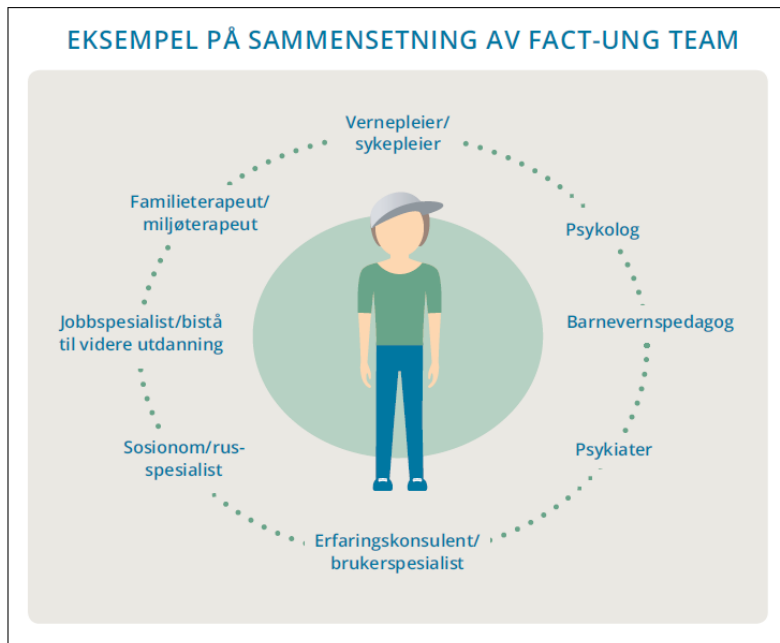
EKSEMPEL PÅ SAMMENSETNING AV FACT-UNG TEAM

Vernepleier/ sykepleier

Psykolog

Barnevernspedagog

Psykiater

Erfaringskonsulent/ brukerspesialist

Sosionom/rus-spesialist

Jobbspesialist/bistå til videre utdanning

Familieterapeut/ miljøterapeut